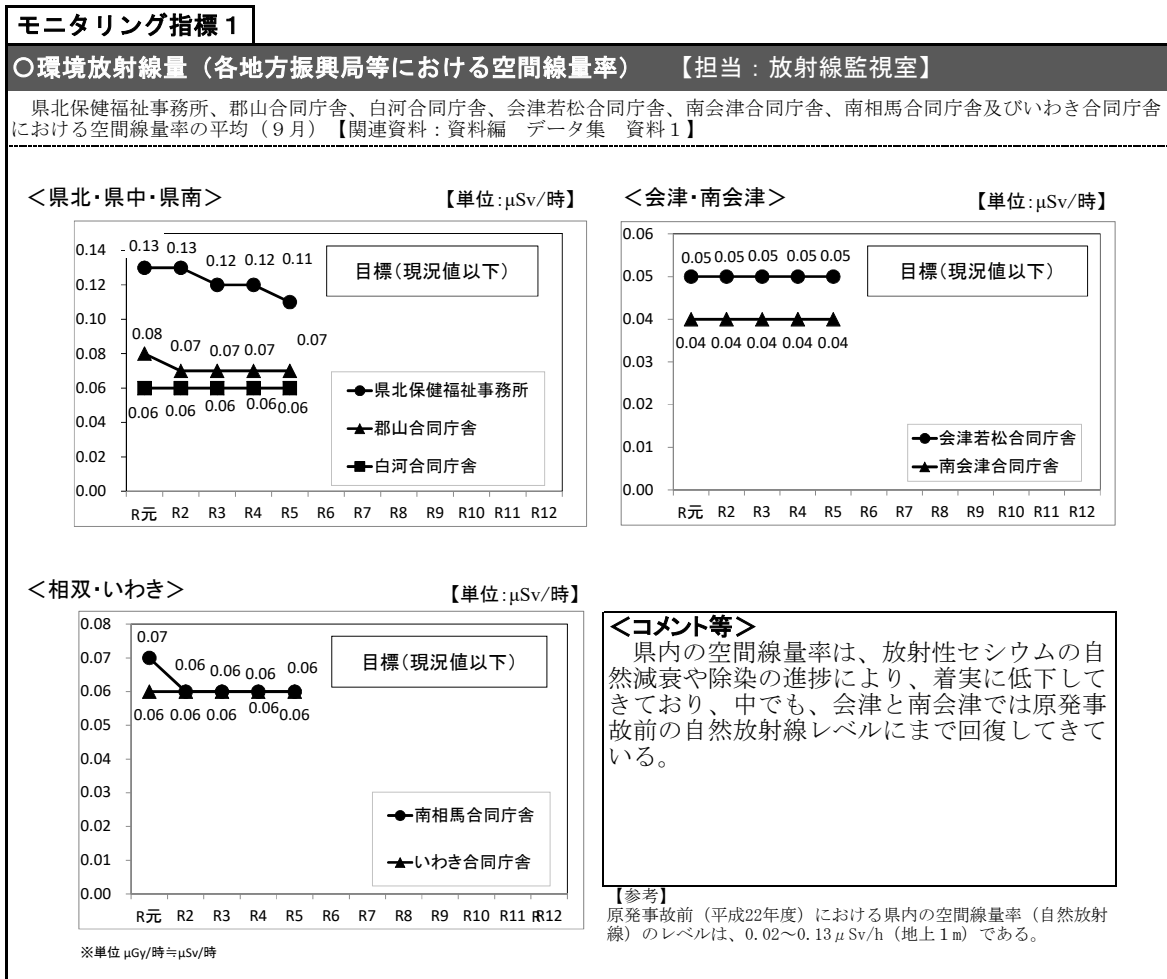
モニタリング指標１

○環境放射線量（各地方振興局等における空間線量率）　【担当：放射線監視室】

県北保健福祉事務所、郡山合同庁舎、白河合同庁舎、会津若松合同庁舎、南会津合同庁舎、南相馬合同庁舎及びいわき合同庁舎における空間線量率の平均（９月）【関連資料：資料編　データ集　資料１】

＜県北･県中･県南＞　【単位:μSv/時】

0.14
0.12
0.10
0.08
0.06
0.04
0.02
0.00

0.13 0.13 0.12 0.12 0.11
0.08 0.07 0.07 0.07 0.07
0.06 0.06 0.06 0.06 0.06

目標（現況値以下）

県北保健福祉事務所
郡山合同庁舎
白河合同庁舎

R元 R2 R3 R4 R5 R6 R7 R8 R9 R10 R11 R12

＜会津･南会津＞　【単位:μSv/時】

0.06
0.05
0.04
0.03
0.02
0.01
0.00

0.05 0.05 0.05 0.05 0.05
0.04 0.04 0.04 0.04 0.04

目標（現況値以下）

会津若松合同庁舎
南会津合同庁舎

R元 R2 R3 R4 R5 R6 R7 R8 R9 R10 R11 R12

＜相双･いわき＞　【単位:μSv/時】

0.08
0.07
0.06
0.05
0.04
0.03
0.02
0.01
0.00

0.07 0.06 0.06 0.06 0.06
0.06 0.06 0.06 0.06 0.06

目標（現況値以下）

南相馬合同庁舎
いわき合同庁舎

R元 R2 R3 R4 R5 R6 R7 R8 R9 R10 R11 R12

※単位 μGy/時≒μSv/時

＜コメント等＞
県内の空間線量率は、放射性セシウムの自然減衰や除染の進捗により、着実に低下してきており、中でも、会津と南会津では原発事故前の自然放射線レベルにまで回復してきている。

【参考】
原発事故前（平成22年度）における県内の空間線量率（自然放射線）のレベルは、0.02～0.13μSv/h（地上１m）である。